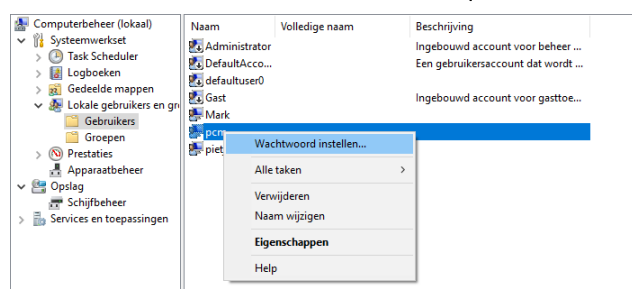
Computerbeheer (lokaal)
Systeemwerkset
Task Scheduler
Logboeken
Gedeelde mappen
Lokale gebruikers en gr
Gebruikers
Groepen
Prestaties
Apparaatbeheer
Opslag
Schijfbeheer
Services en toepassingen

| Naam | Volledige naam | Beschrijving |
|---|---|---|
| Administrator | | Ingebouwd account voor beheer ... |
| DefaultAcco... | | Een gebruikersaccount dat wordt ... |
| defaultuser0 | | |
| Gast | | Ingebouwd account voor gasttoe... |
| Mark | | |
| pcm | | |
| piet | | |

Wachtwoord instellen...
Alle taken
Verwijderen
Naam wijzigen
Eigenschappen
Help